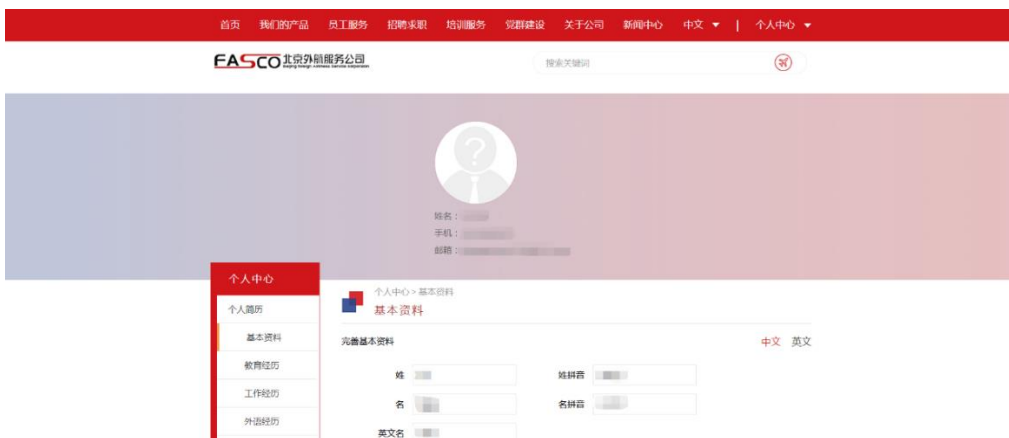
首页 我们的产品 员工服务 招聘求职 培训服务 党群建设 关于公司 新闻中心 中文 ▼ | 个人中心 ▼

FASCO 北京外企服务公司 Beijing Foreign Enterprise Service Corporation

搜索关键词

姓名：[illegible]
手机：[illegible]
邮箱：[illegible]

个人中心
个人简历
基本资料
教育经历
工作经历
外语经历

个人中心 > 基本资料
基本资料

完善基本资料

中文 英文

姓 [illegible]
姓拼音 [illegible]
名 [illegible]
名拼音 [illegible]
英文名 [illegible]